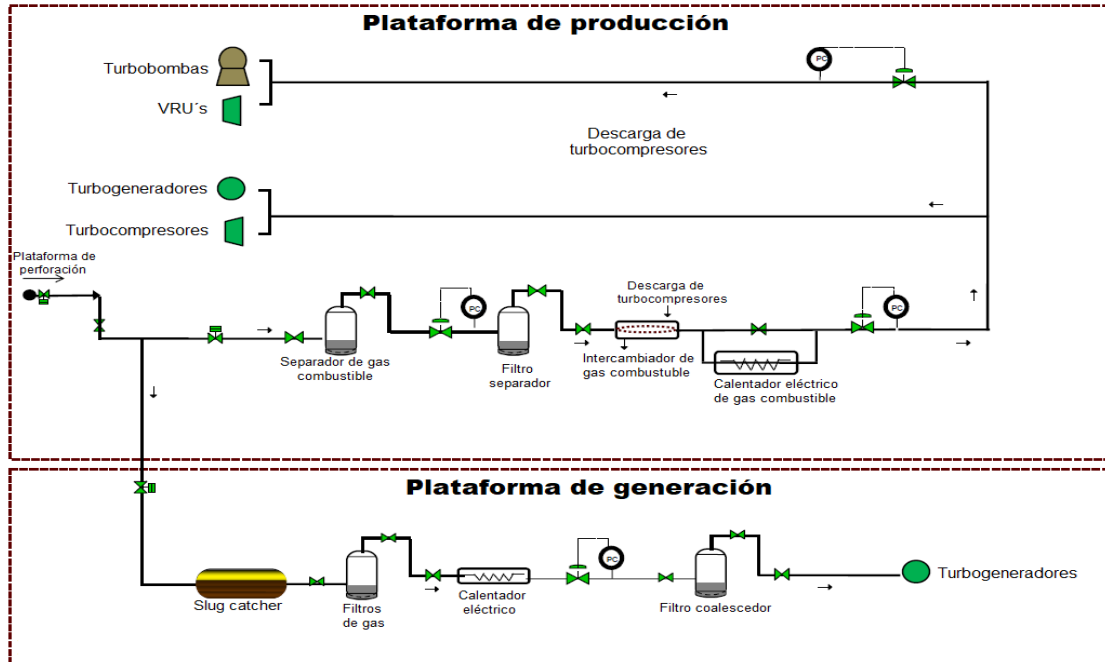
Plataforma de producción

Turbobombas

VRU´s

PC

Descarga de turbocompresores

Turbogeneradores

Turbocompresores

Plataforma de perforación

PC

PC

Descarga de turbocompresores

PC

Separador de gas combustible

Filtro separador

Intercambiador de gas combustible

Calentador eléctrico de gas combustible

Plataforma de generación

PC

Slug catcher

Filtros de gas

Calentador eléctrico

Filtro coalescedor

Turbogeneradores